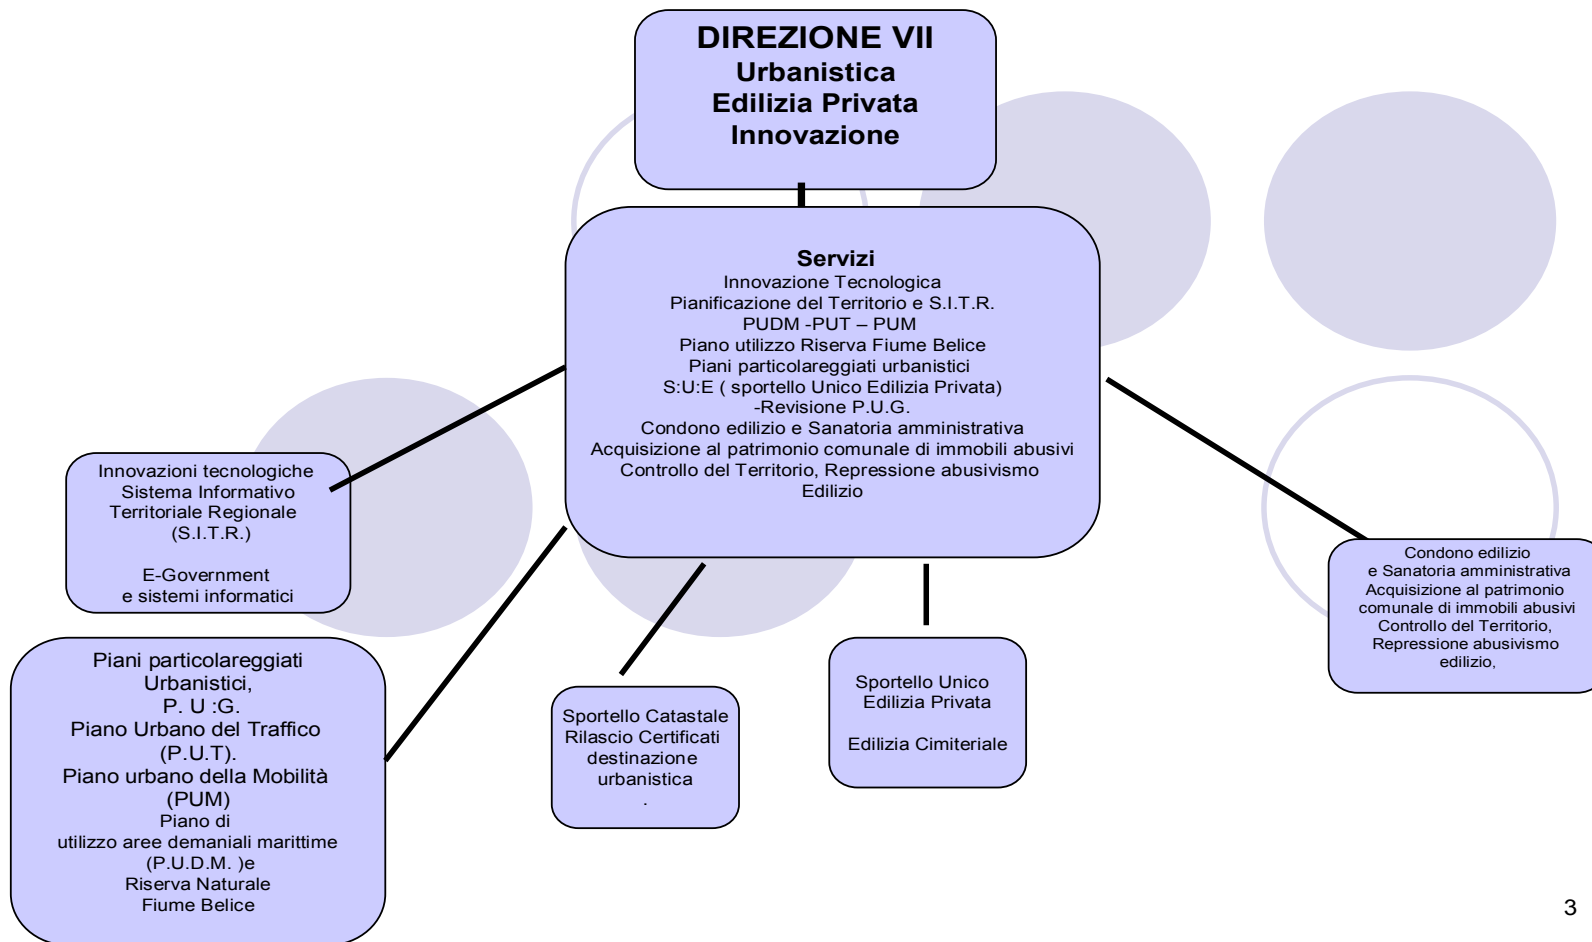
DIREZIONE VII
Urbanistica
Edilizia Privata
Innovazione

Servizi
Innovazione Tecnologica
Pianificazione del Territorio e S.I.T.R.
PUDM -PUT – PUM
Piano utilizzo Riserva Fiume Belice
Piani particolareggiati urbanistici
S:U:E ( sportello Unico Edilizia Privata)
-Revisione P.U.G.
Condono edilizio e Sanatoria amministrativa
Acquisizione al patrimonio comunale di immobili abusivi
Controllo del Territorio, Repressione abusivismo Edilizio

Innovazioni tecnologiche
Sistema Informativo
Territoriale Regionale
(S.I.T.R.)

E-Government
e sistemi informatici

Piani particolareggiati Urbanistici,
P. U :G.
Piano Urbano del Traffico
(P.U.T).
Piano urbano della Mobilità
(PUM)
Piano di
utilizzo aree demaniali marittime
(P.U.D.M. )e
Riserva Naturale
Fiume Belice

Sportello Catastale
Rilascio Certificati
destinazione
urbanistica
.

Sportello Unico
Edilizia Privata

Edilizia Cimiteriale

Condono edilizio
e Sanatoria amministrativa
Acquisizione al patrimonio comunale di immobili abusivi
Controllo del Territorio,
Repressione abusivismo
edilizio,

3